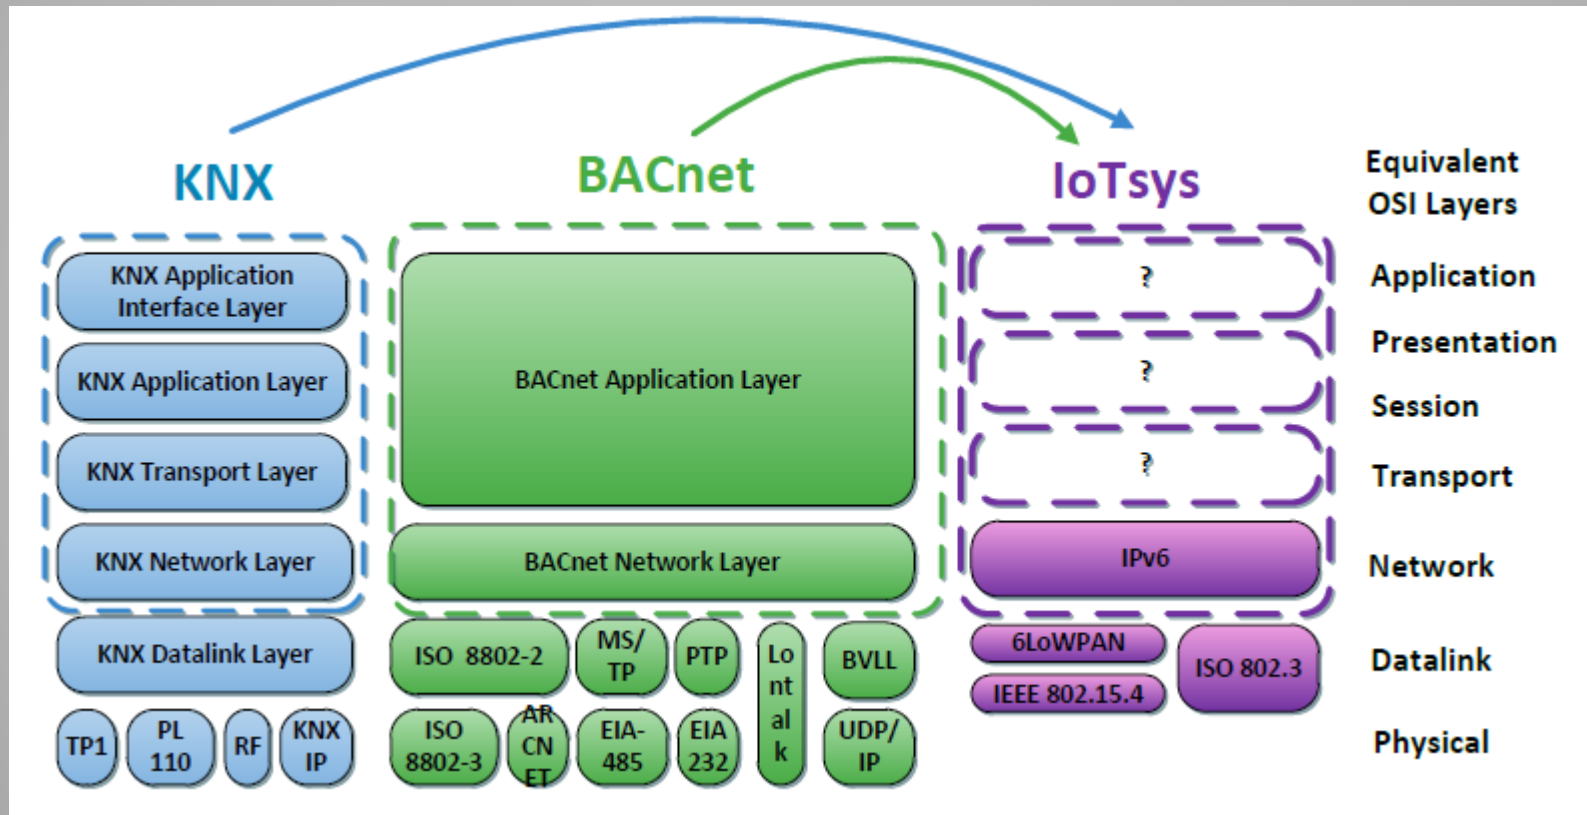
KNX

BACnet

IoTsys

Equivalent OSI Layers

KNX Application Interface Layer

KNX Application Layer

KNX Transport Layer

KNX Network Layer

KNX Datalink Layer

TP1

PL 110

RF

KNX IP

BACnet Application Layer

BACnet Network Layer

ISO 8802-2

MS/ TP

PTP

Lo nt al k

BVLL

ISO 8802-3

AR CN ET

EIA- 485

EIA 232

UDP/ IP

?

?

?

IPv6

6LoWPAN

IEEE 802.15.4

ISO 802.3

Application

Presentation

Session

Transport

Network

Datalink

Physical